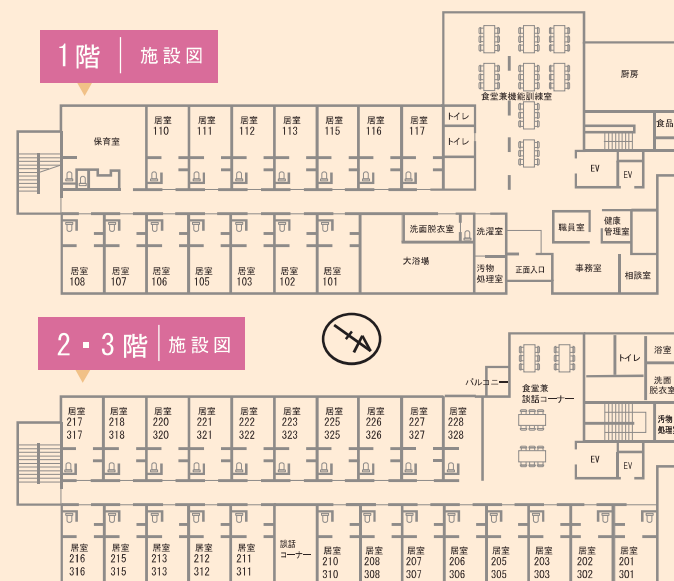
1階 施設図

食堂兼機能訓練室

厨房

食品

保育室

居室 110

居室 111

居室 112

居室 113

居室 115

居室 116

居室 117

トイレ

トイレ

EV

EV

職員室

健康管理室

洗面脱衣室

洗濯室

大浴場

汚物処理室

正面入口

事務室

相談室

居室 108

居室 107

居室 106

居室 105

居室 103

居室 102

居室 101

2・3階 施設図

トイレ

浴室

洗面脱衣室

バルコニー

食堂兼談話コーナー

汚物処理室

EV

EV

居室 217 317

居室 218 318

居室 220 320

居室 221 321

居室 222 322

居室 223 323

居室 225 325

居室 226 326

居室 227 327

居室 228 328

居室 216 316

居室 215 315

居室 213 313

居室 212 312

居室 211 311

談話コーナー

居室 210 310

居室 208 308

居室 207 307

居室 206 306

居室 205 305

居室 203 303

居室 202 302

居室 201 301